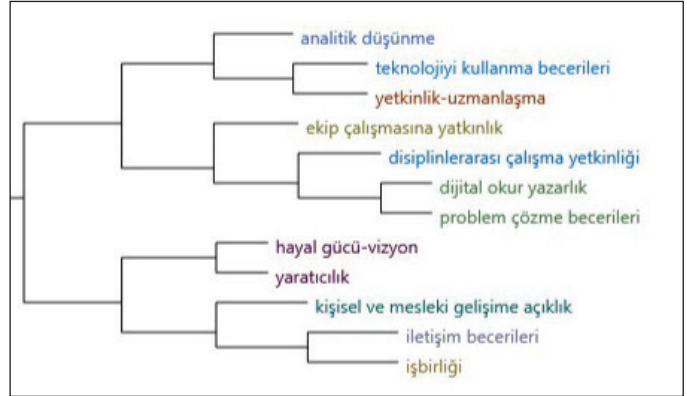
analitik düşünme
teknolojiyi kullanma becerileri
yetkinlik-uzmanlaşma
ekip çalışmasına yatkınlık
disiplinlerarası çalışma yetkinliği
dijital okur yazarlık
problem çözme becerileri
hayal gücü-vizyon
yaratıcılık
kişisel ve mesleki gelişime açıklık
iletişim becerileri
işbirliği